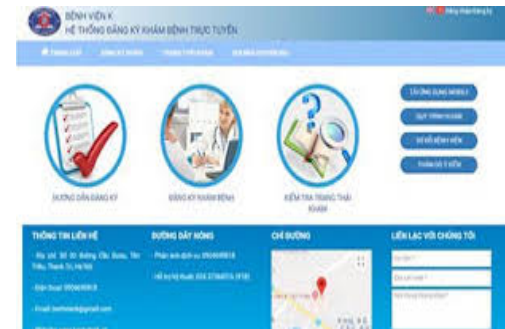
BỆNH VIỆN K
HỆ THỐNG ĐĂNG KÝ KHÁM BỆNH TRỰC TUYẾN

Đăng nhập/Đăng ký

TRANG CHỦ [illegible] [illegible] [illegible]

TẢI ỨNG DỤNG MOBILE

QUY TRÌNH KHÁM

SƠ ĐỒ BỆNH VIỆN

THĂM DÒ Ý KIẾN

HƯỚNG DẪN ĐĂNG KÝ

ĐĂNG KÝ KHÁM BỆNH

KIỂM TRA TRẠNG THÁI KHÁM

THÔNG TIN LIÊN HỆ

- Địa chỉ: 30 Cầu Bươu, Tân Triều, Thanh Trì, Hà Nội

- Điện thoại: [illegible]

- Email: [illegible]

ĐƯỜNG DÂY NÓNG

- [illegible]

- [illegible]

CHỈ ĐƯỜNG

LIÊN LẠC VỚI CHÚNG TÔI

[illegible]